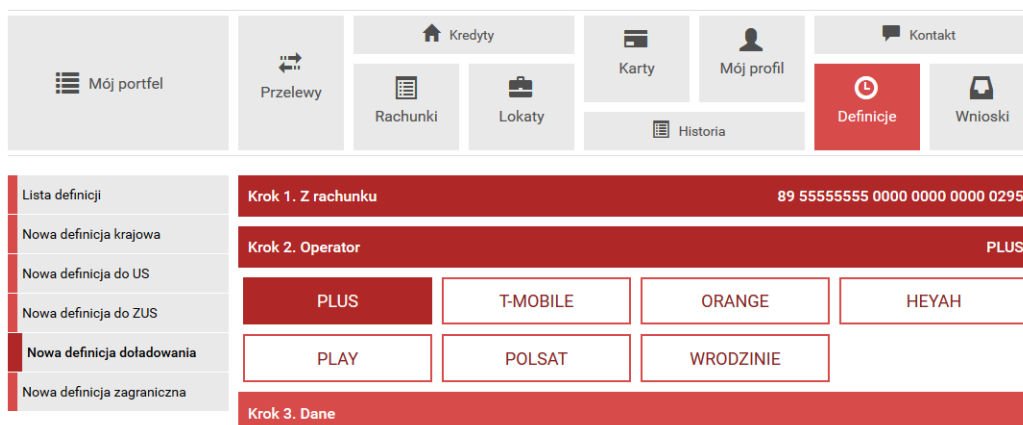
Mój portfel

Przelewy

Kredyty

Rachunki

Lokaty

Karty

Mój profil

Historia

Kontakt

Definicje

Wnioski

Lista definicji

Nowa definicja krajowa

Nowa definicja do US

Nowa definicja do ZUS

Nowa definicja doładowania

Nowa definicja zagraniczna

Krok 1. Z rachunku 89 55555555 0000 0000 0000 0295

Krok 2. Operator PLUS

PLUS

T-MOBILE

ORANGE

HEYAH

PLAY

POLSAT

WRODZINIE

Krok 3. Dane